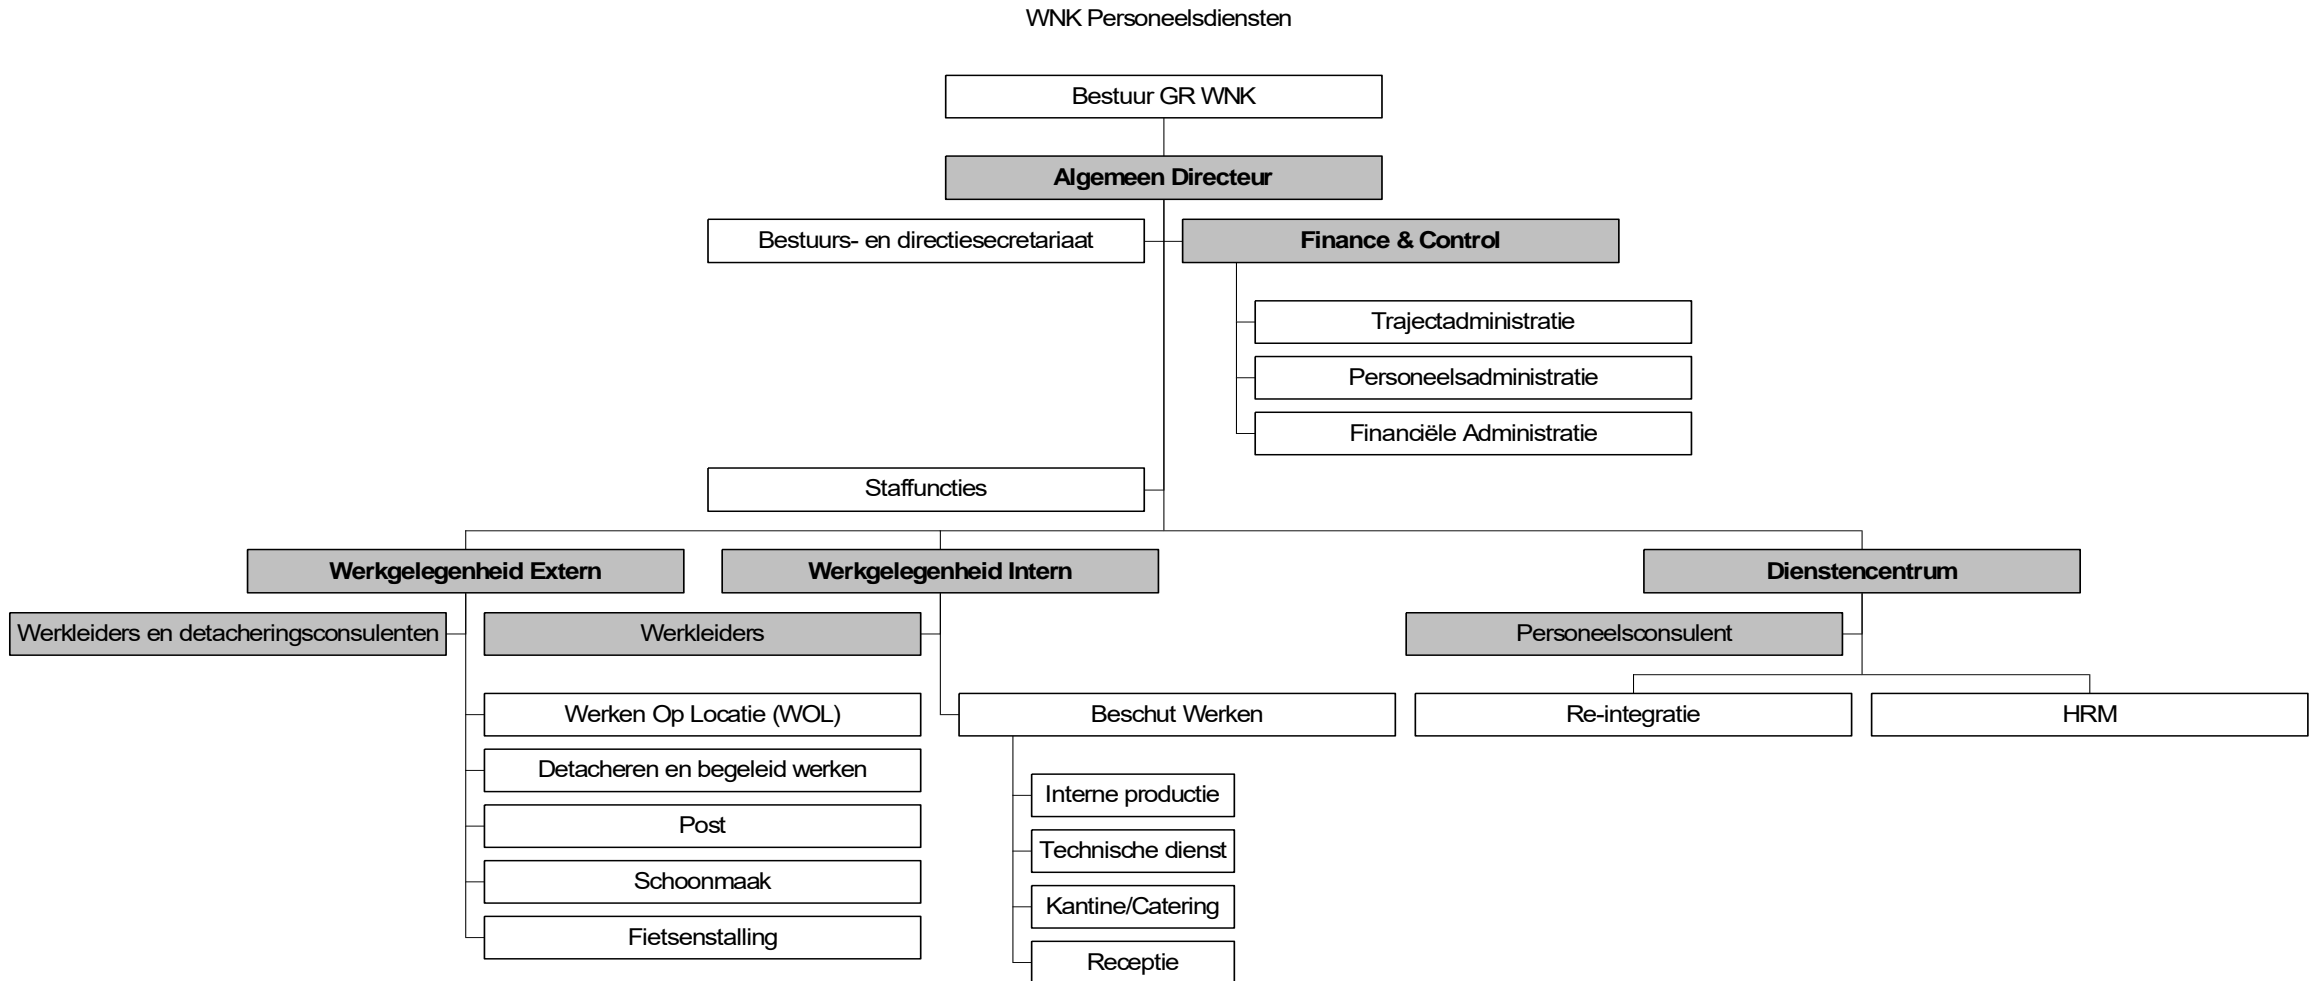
WNK Personeelsdiensten

Bestuur GR WNK

Algemeen Directeur

Bestuurs- en directiesecretariaat

Finance & Control

Trajectadministratie

Personeelsadministratie

Financiële Administratie

Staffuncties

Werkgelegenheid Extern

Werkleiders en detacheringsconsulenten

Werkleiders

Werken Op Locatie (WOL)

Detacheren en begeleid werken

Post

Schoonmaak

Fietsenstalling

Werkgelegenheid Intern

Beschut Werken

Interne productie

Technische dienst

Kantine/Catering

Receptie

Dienstencentrum

Personeelsconsulent

Re-integratie

HRM